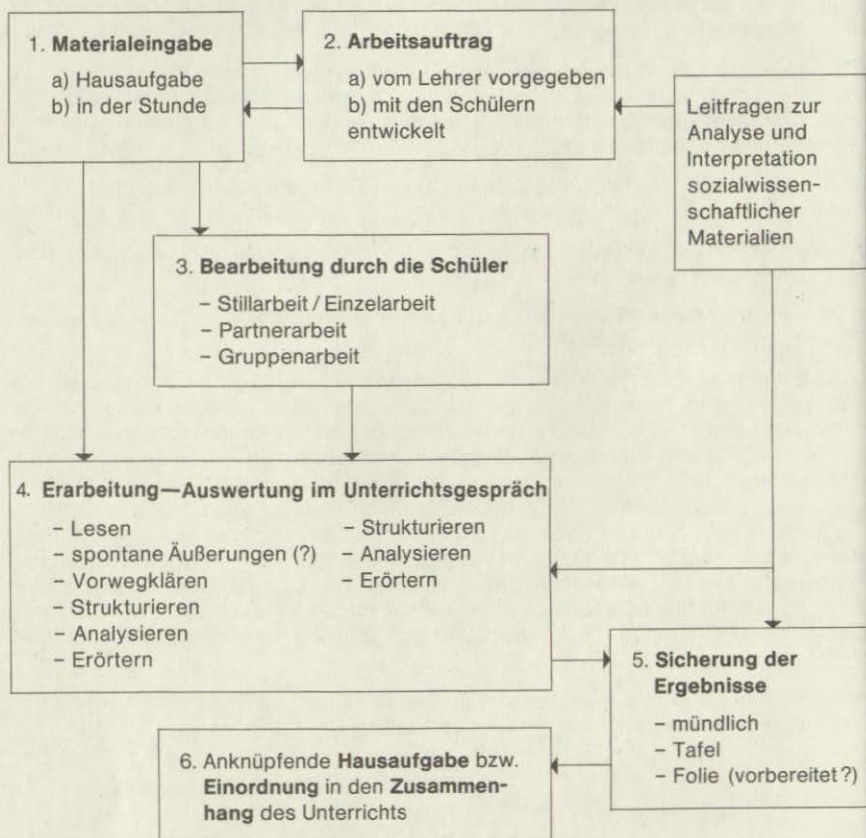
1. **Materialeingabe**

a) Hausaufgabe
b) in der Stunde

2. **Arbeitsauftrag**

a) vom Lehrer vorgegeben
b) mit den Schülern entwickelt

Leitfragen zur Analyse und Interpretation sozialwissenschaftlicher Materialien

3. **Bearbeitung durch die Schüler**

– Stillarbeit / Einzelarbeit
– Partnerarbeit
– Gruppenarbeit

4. **Erarbeitung—Auswertung im Unterrichtsgespräch**

– Lesen
– spontane Äußerungen (?)
– Vorwegklären
– Strukturieren
– Analysieren
– Erörtern

– Strukturieren
– Analysieren
– Erörtern

5. **Sicherung der Ergebnisse**

– mündlich
– Tafel
– Folie (vorbereitet?)

6. Anknüpfende **Hausaufgabe** bzw. **Einordnung** in den **Zusammenhang** des Unterrichts